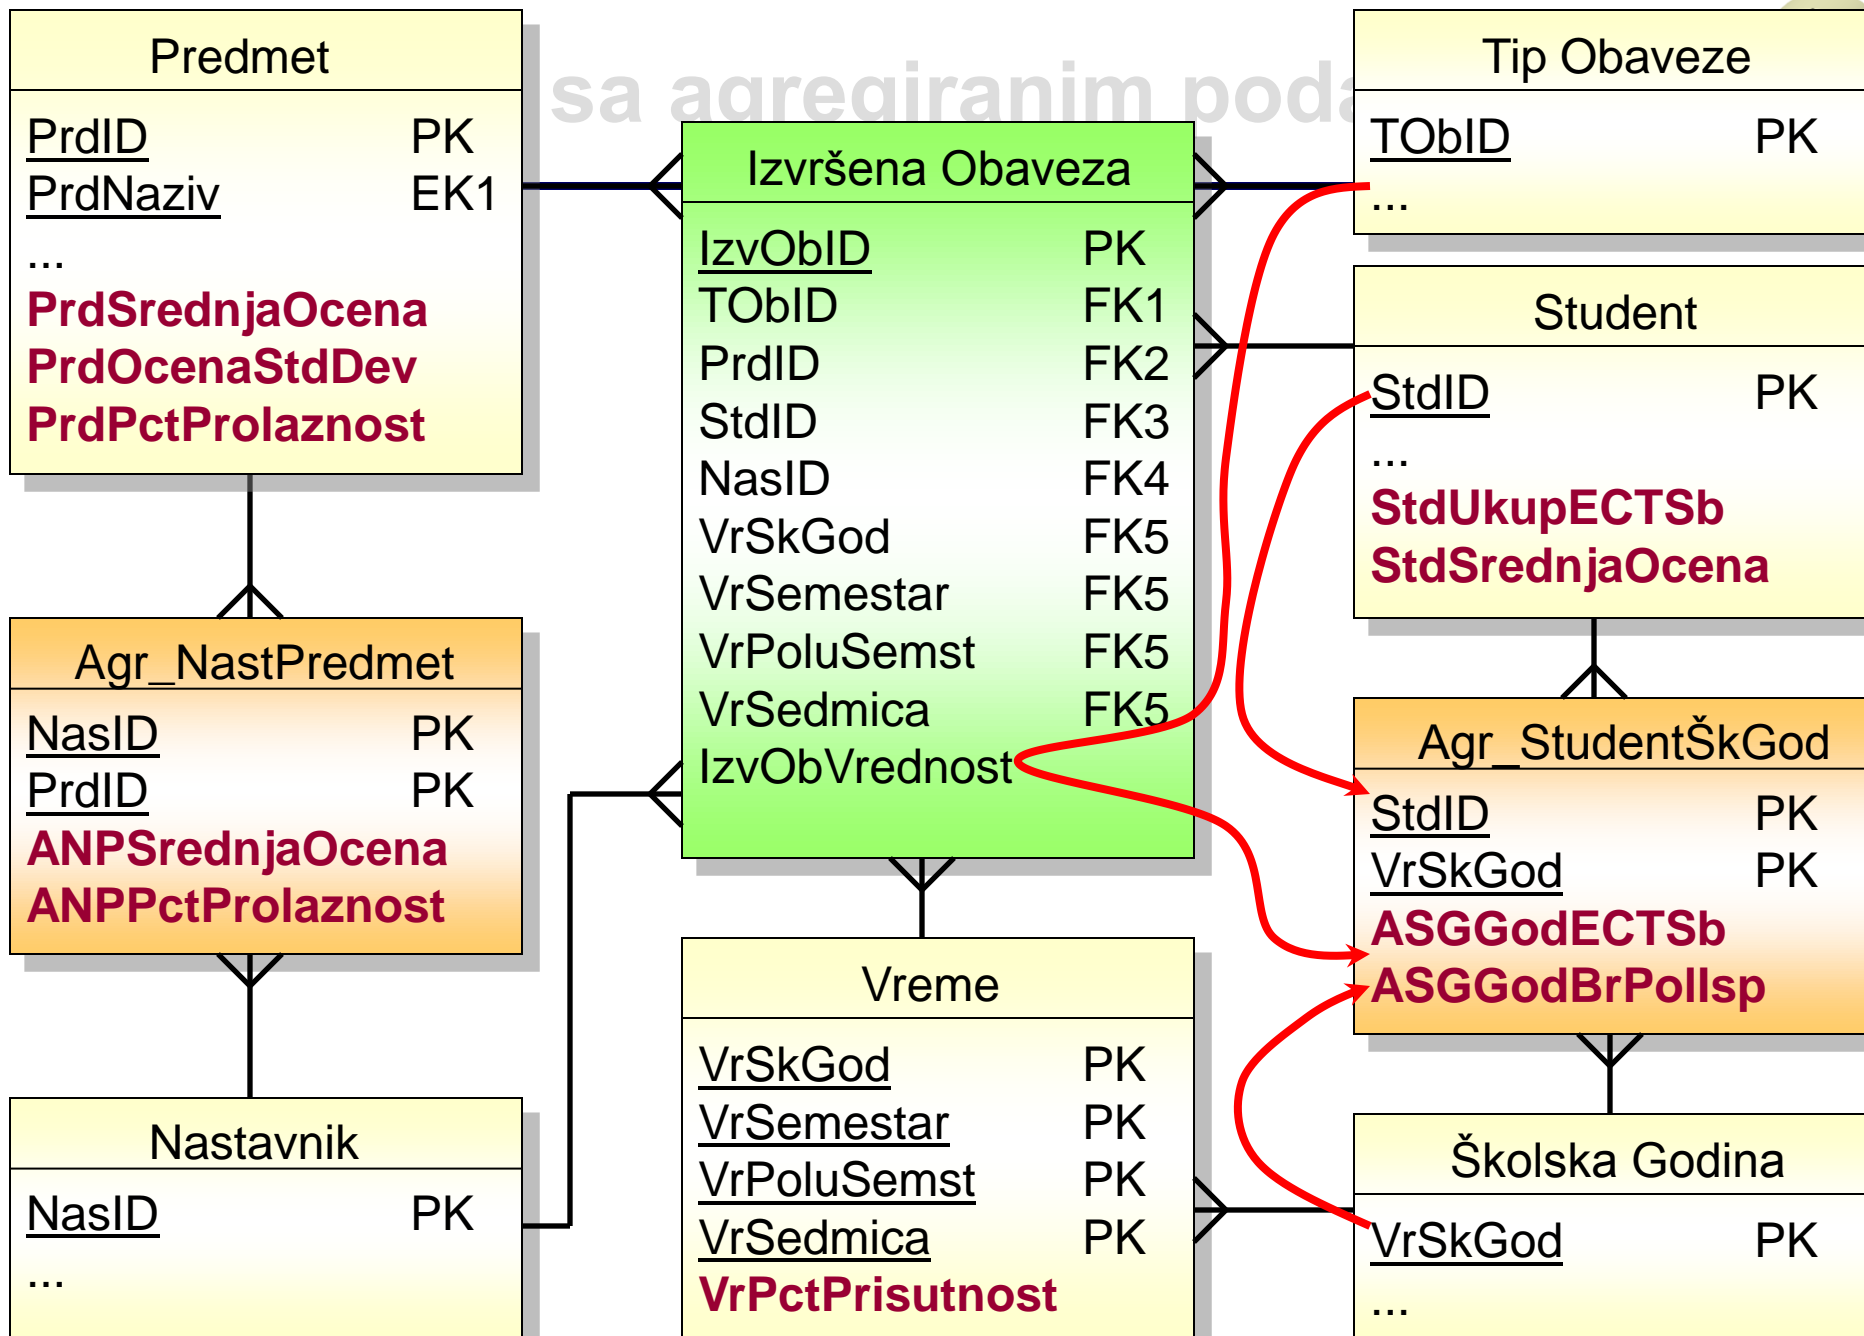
sa agregiranim poda

Predmet

PrdID PK
PrdNaziv EK1
...
PrdSrednjaOcena
PrdOcenaStdDev
PrdPctProlaznost

Izvršena Obaveza

IzvObID PK
TObID FK1
PrdID FK2
StdID FK3
NasID FK4
VrSkGod FK5
VrSemestar FK5
VrPoluSemst FK5
VrSedmica FK5
IzvObVrednost

Tip Obaveze

TObID PK
...

Student

StdID PK
...
StdUkupECTSb
StdSrednjaOcena

Agr_NastPredmet

NasID PK
PrdID PK
ANPSrednjaOcena
ANPPctProlaznost

Agr_StudentŠkGod

StdID PK
VrSkGod PK
ASGGodECTSb
ASGGodBrPolIsp

Nastavnik

NasID PK
...

Vreme

VrSkGod PK
VrSemestar PK
VrPoluSemst PK
VrSedmica PK
VrPctPrisutnost

Školska Godina

VrSkGod PK
...